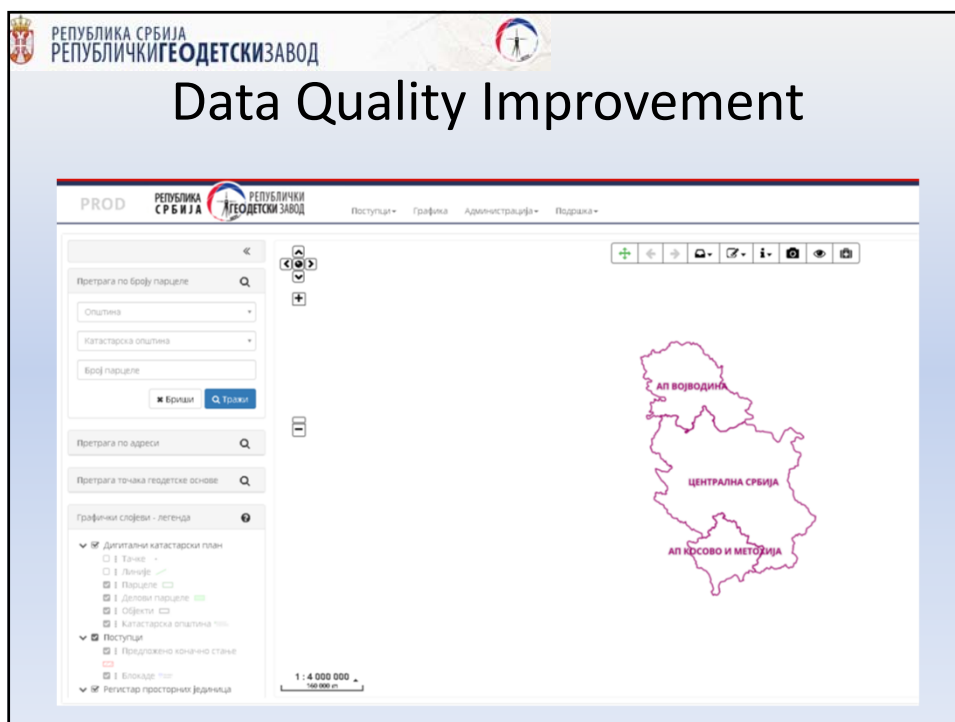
РЕПУБЛИКА СРБИЈА
РЕПУБЛИЧКИГЕОДЕТСКИЗАВОД

Data Quality Improvement

PROD РЕПУБЛИКА СРБИЈА РЕПУБЛИЧКИ ГЕОДЕТСКИ ЗАВОД

Поступци▾ Графика Администрација▾ Подршка▾

«

Претрага по броју парцеле

Општина

Катастарска општина

Број парцеле

✖ Бриши Q Тражи

Претрага по адреси

Претрага тачака геодетске основе

Графички слојеви - легенда

Дигитални катастарски план
Тачке
Линије
Парцеле
Делови парцеле
Објекти
Катастарска општина
Поступци
Предложено коначно стање
Блокаде
Регистар просторних јединица

АП ВОЈВОДИНА
ЦЕНТРАЛНА СРБИЈА
АП КОСОВО И МЕТОХИЈА

1 : 4 000 000
160 000 m